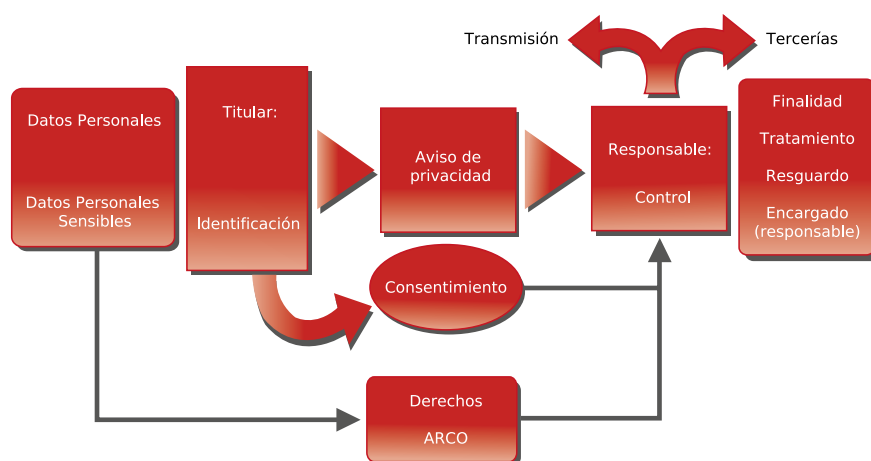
Transmisión

Tercerías

Datos Personales

Datos Personales Sensibles

Titular:

Identificación

Aviso de privacidad

Responsable:

Control

Finalidad

Tratamiento

Resguardo

Encargado (responsable)

Consentimiento

Derechos

ARCO